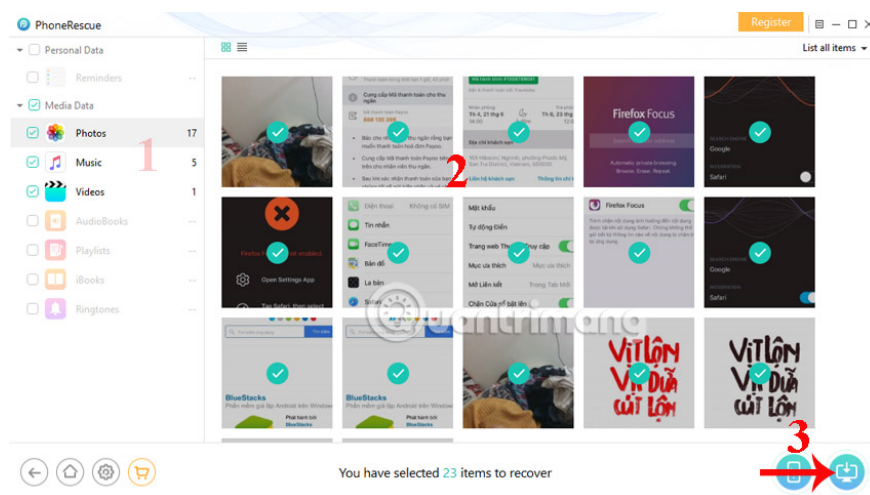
PhoneRescue

Register

Personal Data

Reminders

Media Data

Photos 17

Music 5

Videos 1

AudioBooks

Playlists

iBooks

Ringtones

1

2

3

List all items

Firefox Focus

Google

Safari

Automatic private browsing. Browse. Erase. Repeat.

Firefox Focus

Open Settings App

Điện thoại

Tin nhắn

FaceTime

Bản đồ

La bàn

Mật khẩu

Tự động Điền

Trang web Thường truy cập

Mục ưa thích

Mở Liên kết

Chặn Cửa sổ bật lên

Google

Safari

BlueStacks

BlueStacks

quantrimang

Vịt Lộn Vịt Dữa Cút Lộn

Vịt Lộn Vịt Dữa Cút Lộn

You have selected 23 items to recover